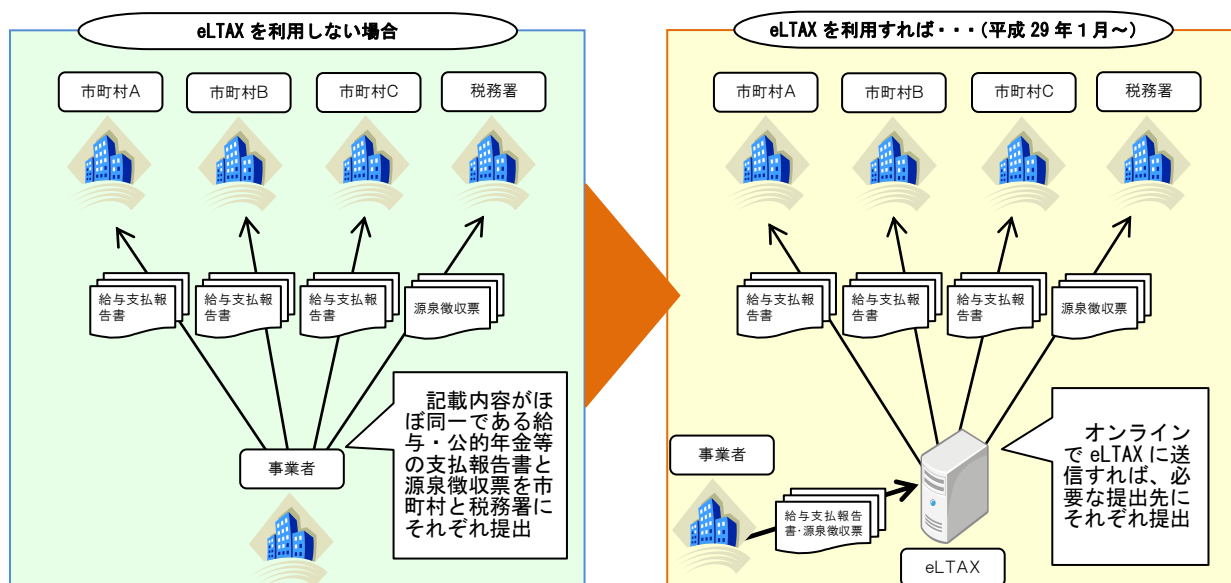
eLTAX を利用しない場合

市町村A

市町村B

市町村C

税務署

給与支払報告書

給与支払報告書

給与支払報告書

源泉徴収票

記載内容がほぼ同一である給与・公的年金等の支払報告書と源泉徴収票を市町村と税務署にそれぞれ提出

事業者

eLTAX を利用すれば・・・(平成 29 年 1 月～)

市町村A

市町村B

市町村C

税務署

給与支払報告書

給与支払報告書

給与支払報告書

源泉徴収票

オンラインで eLTAX に送信すれば、必要な提出先にそれぞれ提出

事業者

給与支払報告書・源泉徴収票

eLTAX